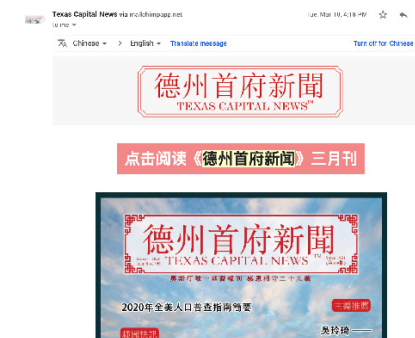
Texas Capital News via mailchimpapp.net
Tue, Mar 10, 4:18 PM
to me

Chinese > English Translate message Turn off for: Chinese

德州首府新聞
TEXAS CAPITAL NEWS™

点击阅读《德州首府新闻》三月刊

德州首府新聞
TEXAS CAPITAL NEWS
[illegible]
2020年全美人口普查指南简要
三篇推荐
姜玲琦——
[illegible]